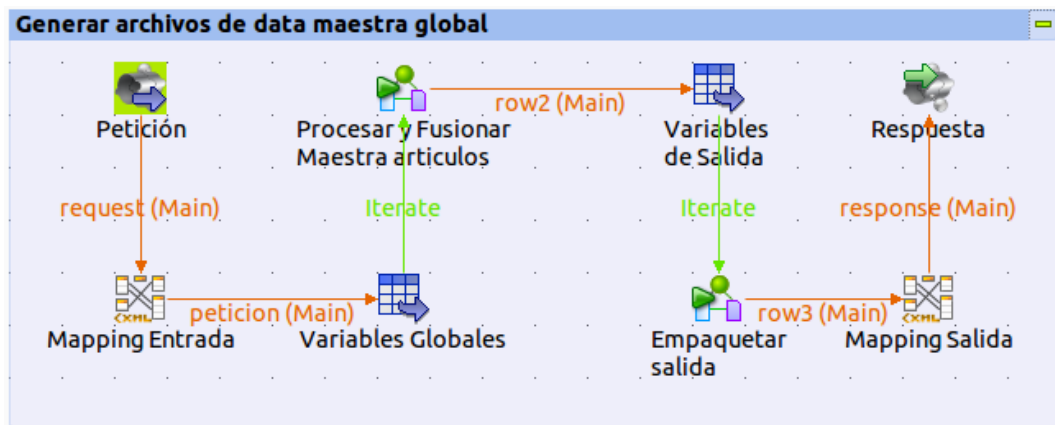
Generar archivos de data maestra global

Petición

Procesar y Fusionar Maestra articulos

row2 (Main)

Variables de Salida

Respuesta

request (Main)

Iterate

Iterate

response (Main)

<XML>

<XML>

Mapping Entrada

peticion (Main)

Variables Globales

Empaquetar salida

row3 (Main)

Mapping Salida